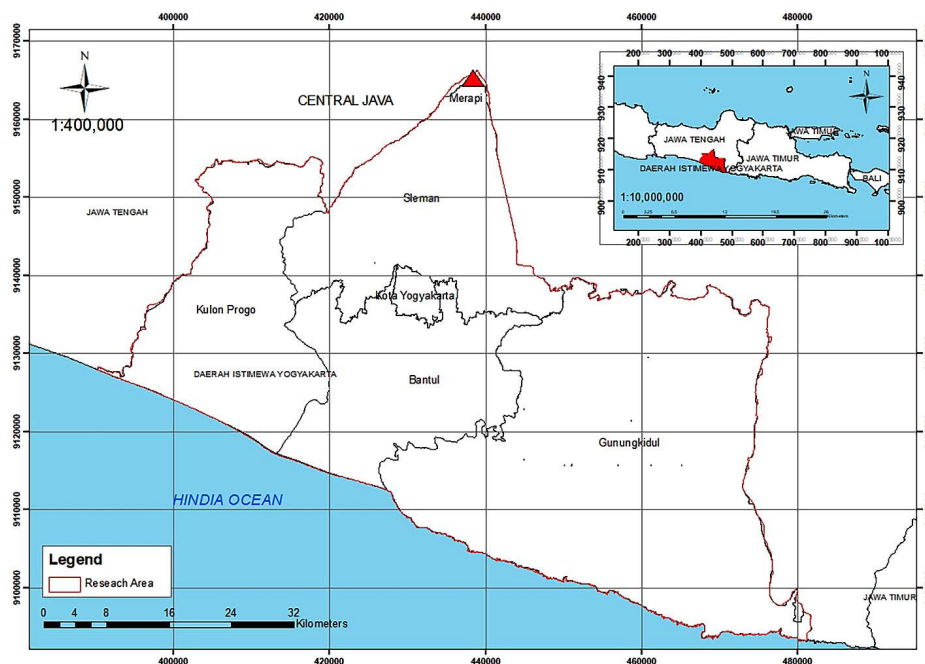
400000 420000 440000 460000 480000

9170000
9160000
9150000
9140000
9130000
9120000
9110000
9100000

N

1:400,000

CENTRAL JAVA

Merapi

200 300 400 500 600 700 800 900 100

940
930
920
910
900

N

JAWA TENGAH

JAWA TIMUR

JAWA TIMUR

DAERAH ISTIMEWA YOGYAKARTA

BALI

1:10,000,000

200 300 400 500 600 700 800 900 100

JAWA TENGAH

Sleman

Kota Yogyakarta

Kulon Progo

DAERAH ISTIMEWA YOGYAKARTA

Bantul

Gunungkidul

HINDIA OCEAN

Legend

Reseach Area

0 4 8 16 24 32 Kilometers

JAWA TIMUR

400000 420000 440000 460000 480000